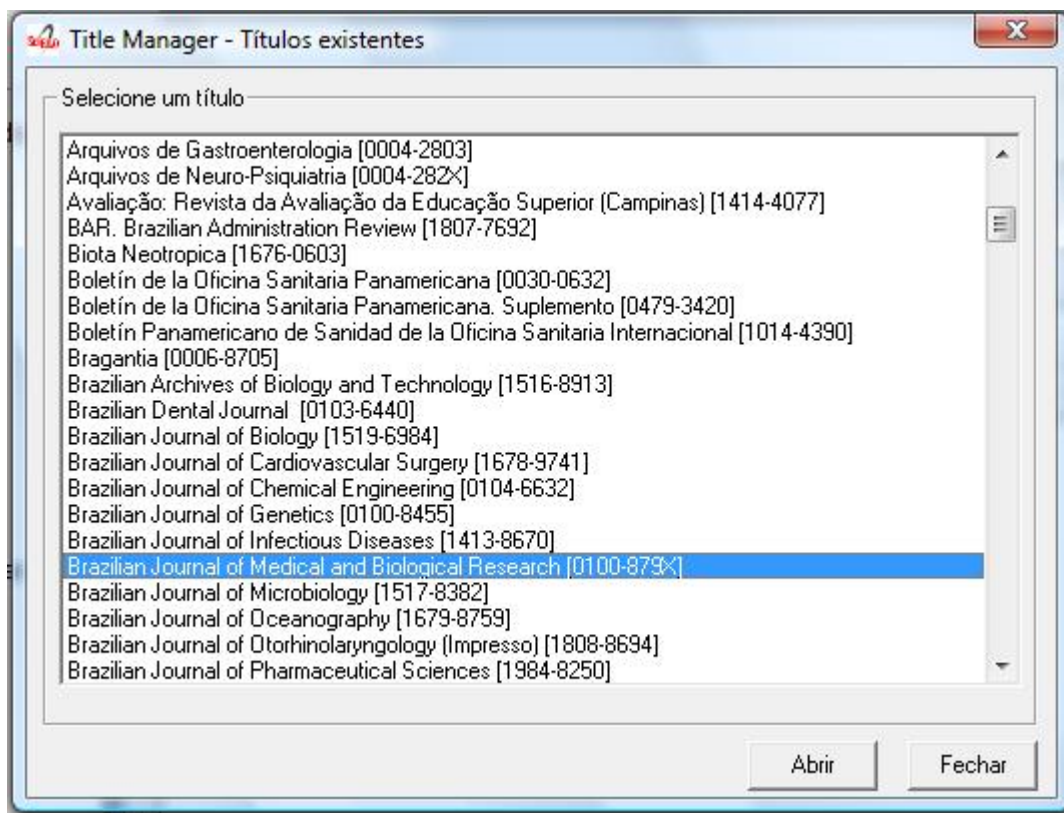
Title Manager - Títulos existentes

Selecione um título

Arquivos de Gastroenterologia [0004-2803]
Arquivos de Neuro-Psiquiatria [0004-282X]
Avaliação: Revista da Avaliação da Educação Superior (Campinas) [1414-4077]
BAR. Brazilian Administration Review [1807-7692]
Biota Neotropica [1676-0603]
Boletín de la Oficina Sanitaria Panamericana [0030-0632]
Boletín de la Oficina Sanitaria Panamericana. Suplemento [0479-3420]
Boletín Panamericano de Sanidad de la Oficina Sanitaria Internacional [1014-4390]
Bragantia [0006-8705]
Brazilian Archives of Biology and Technology [1516-8913]
Brazilian Dental Journal [0103-6440]
Brazilian Journal of Biology [1519-6984]
Brazilian Journal of Cardiovascular Surgery [1678-9741]
Brazilian Journal of Chemical Engineering [0104-6632]
Brazilian Journal of Genetics [0100-8455]
Brazilian Journal of Infectious Diseases [1413-8670]
Brazilian Journal of Medical and Biological Research [0100-879X]
Brazilian Journal of Microbiology [1517-8382]
Brazilian Journal of Oceanography [1679-8759]
Brazilian Journal of Otorhinolaryngology (Impresso) [1808-8694]
Brazilian Journal of Pharmaceutical Sciences [1984-8250]

Abrir
Fechar